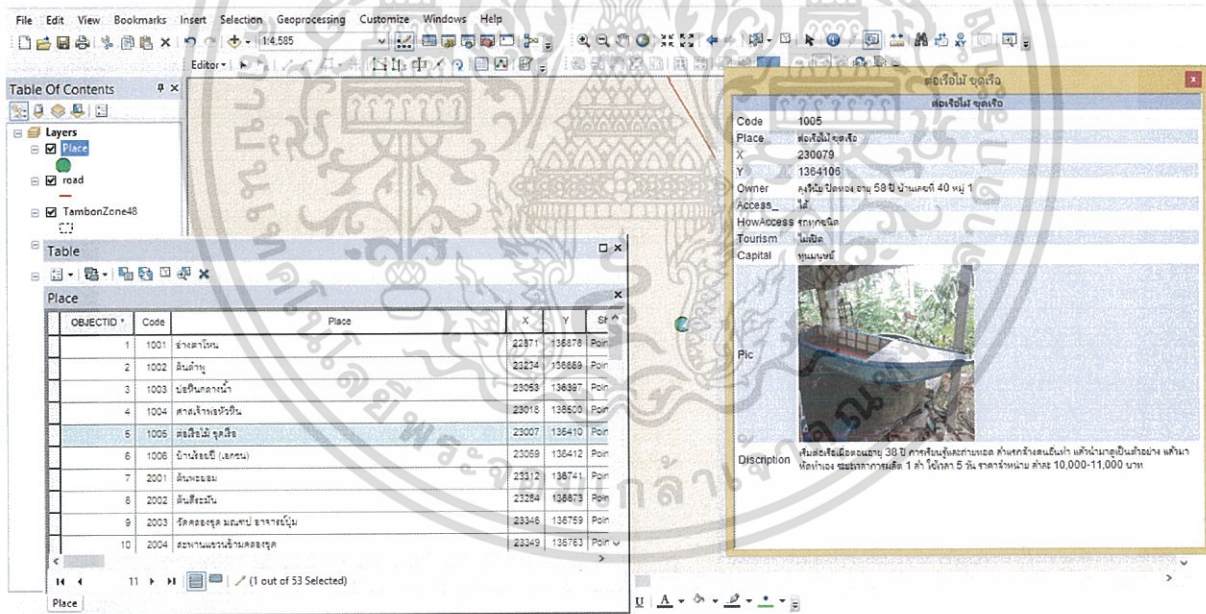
File Edit View Bookmarks Insert Selection Geoprocessing Customize Windows Help

1:4,585

Editor▾

Table Of Contents

Layers
Place
road
TambonZone48

Table

Place

| OBJECTID * | Code | Place | X | Y | Sh |
|---|---|---|---|---|---|
| 1 | 1001 | ช่างตาโหน | 22871 | 136878 | Poin |
| 2 | 1002 | ต้นลำพู | 23234 | 136889 | Poin |
| 3 | 1003 | บ่อหินกลางน้ำ | 23053 | 136397 | Poin |
| 4 | 1004 | ศาลเจ้าพ่อหัวหิน | 23018 | 136500 | Poin |
| 5 | 1005 | ต่อเรือไม้ ขุดเรือ | 23007 | 136410 | Poin |
| 6 | 1006 | บ้านร้อยปี (เอกชน) | 23059 | 136412 | Poin |
| 7 | 2001 | ต้นพะยอม | 23182 | 136741 | Poin |
| 8 | 2002 | ต้นสีชะมัน | 23264 | 136873 | Poin |
| 9 | 2003 | วัดคลองขุด มรดก อาจารย์บุ้ม | 23346 | 136759 | Poin |
| 10 | 2004 | สะพานแขวนข้ามคลองขุด | 23349 | 136763 | Poin |

11 (1 out of 53 Selected)

Place

ต่อเรือไม้ ขุดเรือ

ต่อเรือไม้ ขุดเรือ

Code 1005
Place ต่อเรือไม้ ขุดเรือ
X 230079
Y 1364106
Owner คุณวิฒิ ปิดทอง อายุ 58 ปี บ้านเลขที่ 40 หมู่ 1
Access_ ได้
HowAccess รถทุกชนิด
Tourism ไม่เปิด
Capital ทุนมนุษย์
Pic

Discription เริ่มต่อเรือเมื่ออายุ 38 ปี การเรียนรู้และถ่ายทอด ทำเรือรับจ้างเพื่อนบ้าน แต่ก่อนนำมาดูเป็นตัวอย่าง แล้วมาหัดทำเอง ระยะเวลาการผลิต 1 ลำ ใช้เวลา 5 วัน ราคาจำหน่าย ลำละ 10,000-11,000 บาท